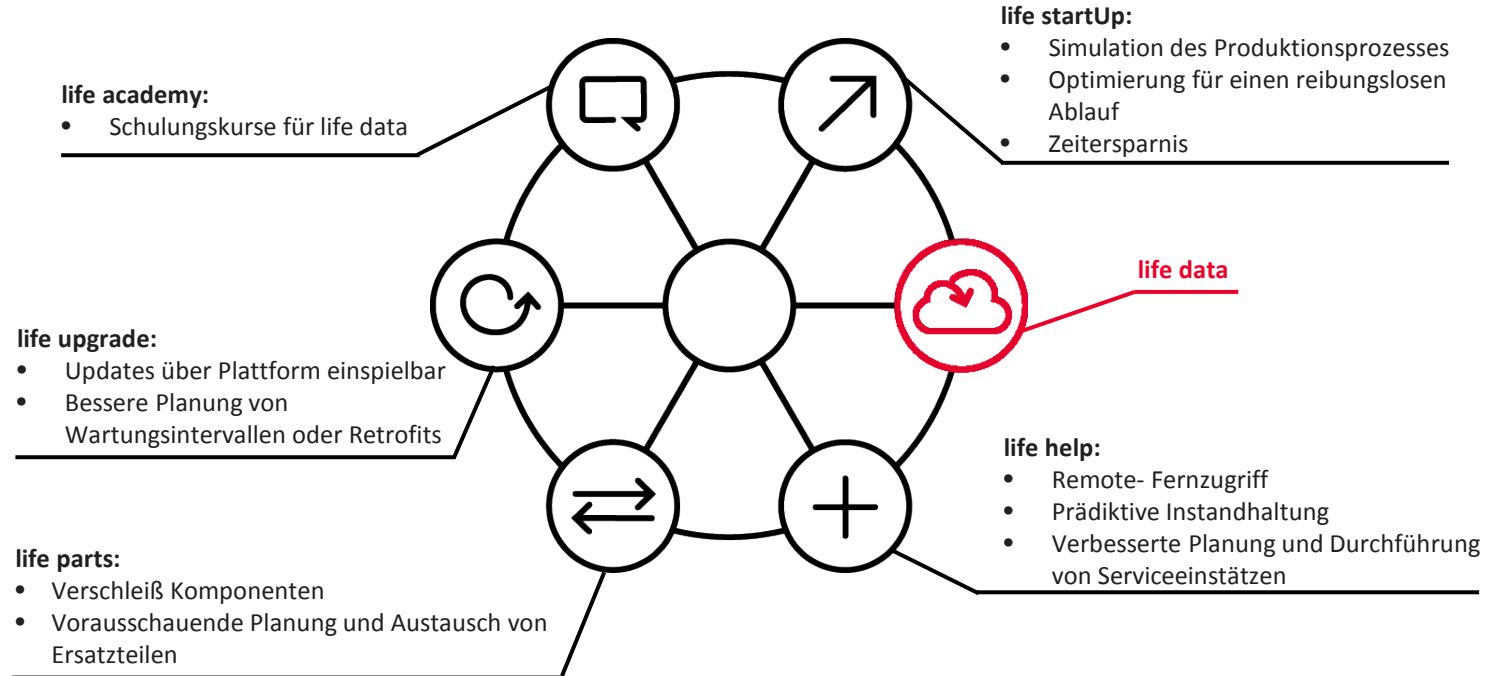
life startUp:
- Simulation des Produktionsprozesses
- Optimierung für einen reibungslosen Ablauf
- Zeitersparnis

life academy:
- Schulungskurse für life data

life data

life upgrade:
- Updates über Plattform einspielbar
- Bessere Planung von Wartungsintervallen oder Retrofits

life help:
- Remote- Fernzugriff
- Prädiktive Instandhaltung
- Verbesserte Planung und Durchführung von Serviceeinstätzen

life parts:
- Verschleiß Komponenten
- Vorausschauende Planung und Austausch von Ersatzteilen